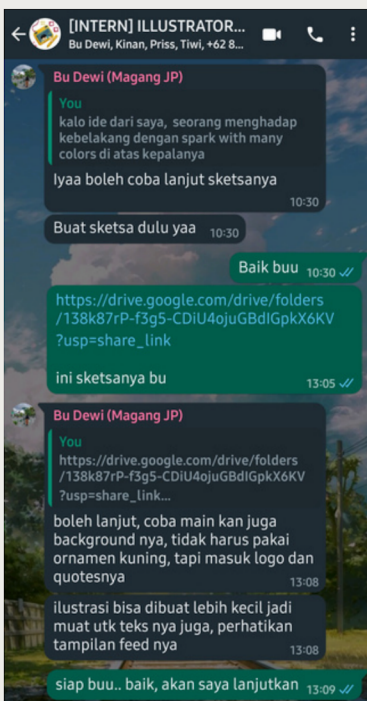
[INTERN] ILLUSTRATOR...
Bu Dewi, Kinan, Priss, Tiwi, +62 8...

Bu Dewi (Magang JP)
You
kalo ide dari saya, seorang menghadap kebelakang dengan spark with many colors di atas kepalanya
Iyaa boleh coba lanjut sketsanya
10:30

Buat sketsa dulu yaa 10:30

Baik buu 10:30

https://drive.google.com/drive/folders/138k87rP-f3g5-CDiU4ojuGBdlGpkX6KV?usp=share_link

ini sketsanya bu
13:05

Bu Dewi (Magang JP)
You
https://drive.google.com/drive/folders/138k87rP-f3g5-CDiU4ojuGBdlGpkX6KV?usp=share_link...
boleh lanjut, coba main kan juga background nya, tidak harus pakai ornamen kuning, tapi masuk logo dan quotesnya
13:08

ilustrasi bisa dibuat lebih kecil jadi muat utk teks nya juga, perhatikan tampilan feed nya
13:08

siap buu.. baik, akan saya lanjutkan 13:09